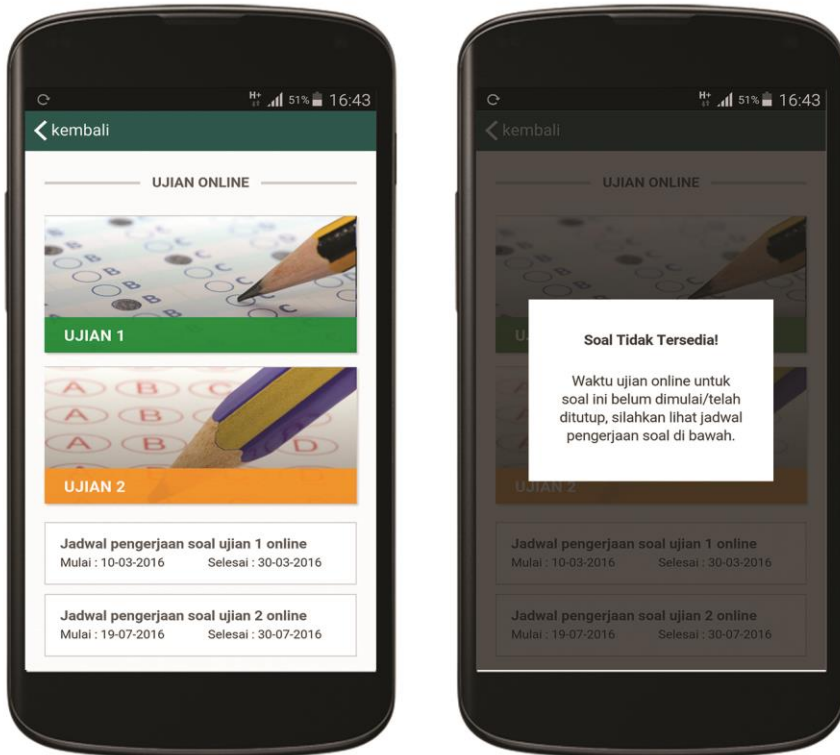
H+ 51% 16:43

kembali

UJIAN ONLINE

UJIAN 1

UJIAN 2

Jadwal pengerjaan soal ujian 1 online
Mulai : 10-03-2016 Selesai : 30-03-2016

Jadwal pengerjaan soal ujian 2 online
Mulai : 19-07-2016 Selesai : 30-07-2016

H+ 51% 16:43

kembali

UJIAN ONLINE

Soal Tidak Tersedia!

Waktu ujian online untuk soal ini belum dimulai/telah ditutup, silahkan lihat jadwal pengerjaan soal di bawah.

UJIAN 2

Jadwal pengerjaan soal ujian 1 online
Mulai : 10-03-2016 Selesai : 30-03-2016

Jadwal pengerjaan soal ujian 2 online
Mulai : 19-07-2016 Selesai : 30-07-2016